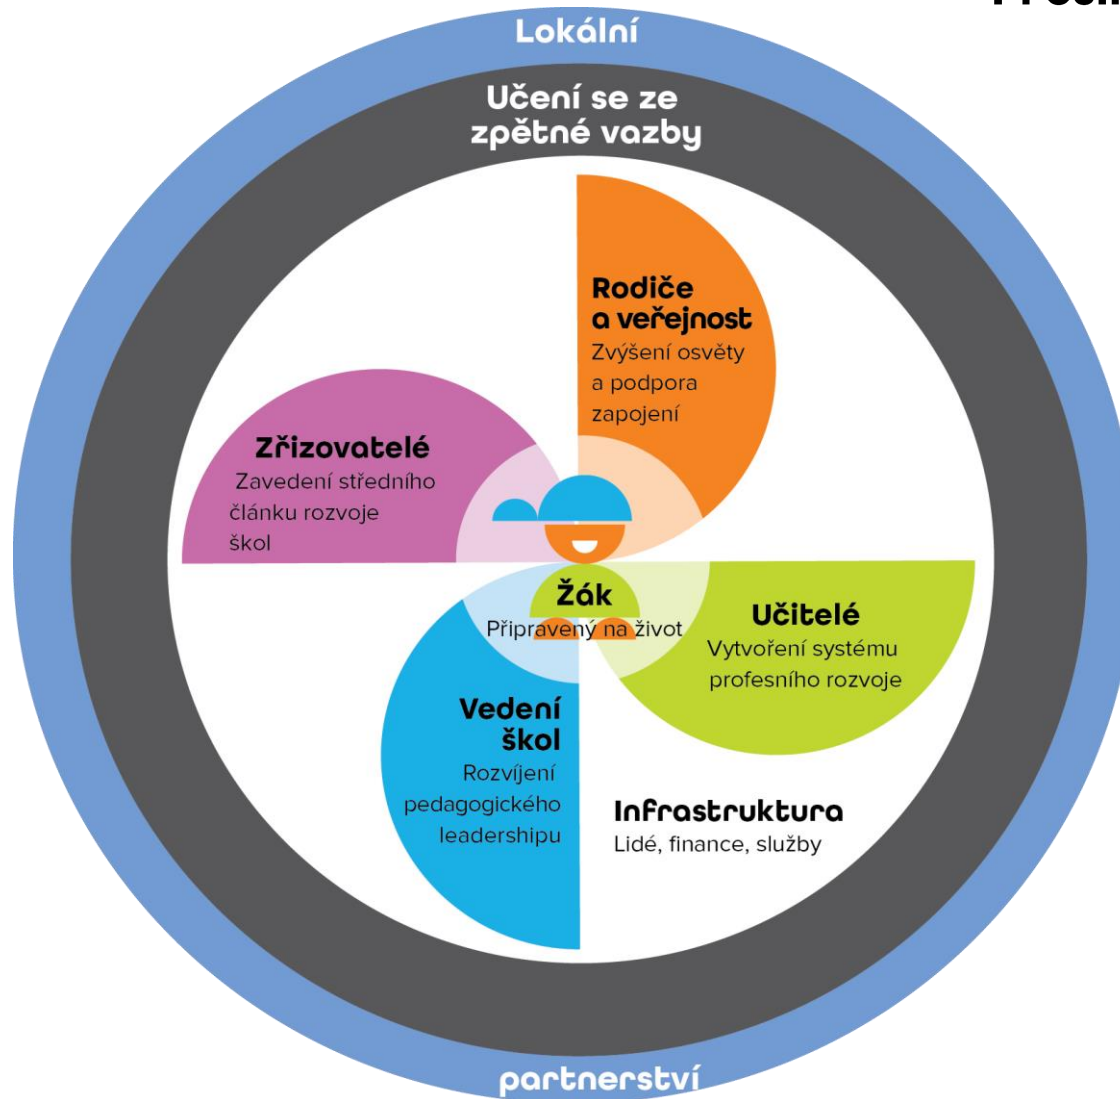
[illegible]

Lokální

Učení se ze zpětné vazby

Rodiče a veřejnost
Zvýšení osvěty a podpora zapojení

Zřizovatelé
Zavedení středního článku rozvoje škol

Žák
Připravený na život

Učitelé
Vytvoření systému profesního rozvoje

Vedení škol
Rozvíjení pedagogického leadershipu

Infrastruktura
Lidé, finance, služby

partnerství